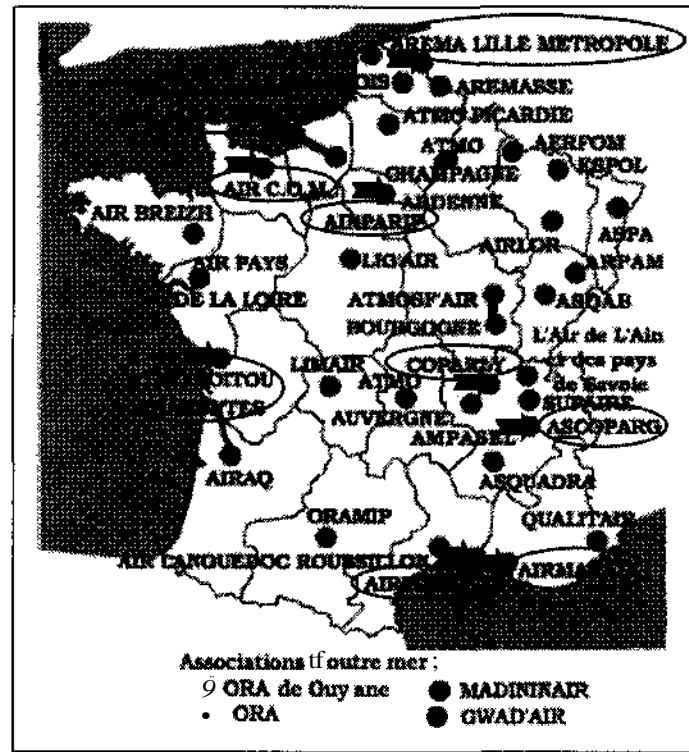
AREMA LILLE METROPOLE
AREMASSE
ATMO PICARDIE
ATMO
AERFOM
CHAMPAGNE
ESPOL
AIR C.O.M.
ARDENNE
AIR BREIZH
AIRPARIF
AIRLOR
ASPA
AIR PAYS
LIG'AIR
ASPAM
DE LA LOIRE
ATMOSF'AIR
ASQAB
BOURGOGNE
L'Air de L'Ain et des pays de Savoie
LIMAIR
COPARLY
ATMO
SUPAIRE
AUVERGNE
ASCOPARG
AMPASEL
AIRAQ
ASQUADRA
ORAMIP
QUALITAIR
AIR LANGUEDOC ROUSSILLON
AIR
AIRMA
Associations tf outre mer ;
9 ORA de Guy ane
• ORA
MADININAIR
GWAD'AIR